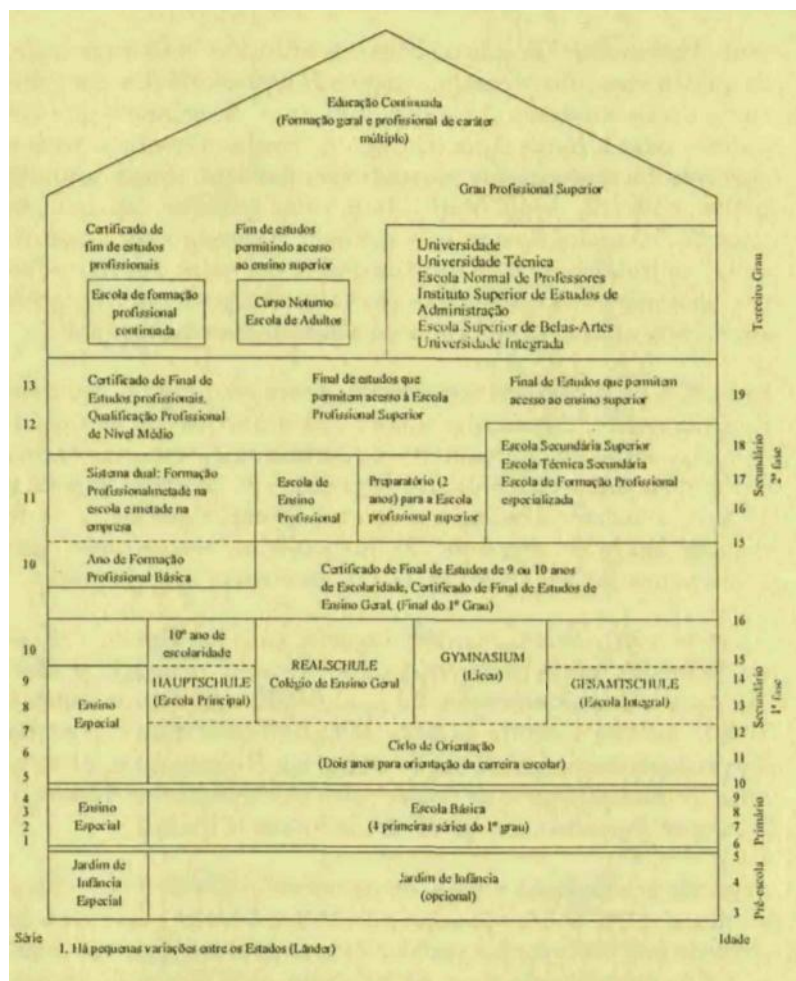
Educação Continuada
(Formação geral e profissional de caráter múltiplo)

Grau Profissional Superior

Certificado de fim de estudos profissionais

Fim de estudos permitindo acesso ao ensino superior

Escola de formação profissional continuada

Curso Noturno
Escola de Adultos

Universidade
Universidade Técnica
Escola Normal de Professores
Instituto Superior de Estudos de Administração
Escola Superior de Belas-Artes
Universidade Integrada

Terceiro Grau

13
12

Certificado de Final de Estudos profissionais. Qualificação Profissional de Nível Médio

Final de estudos que permitem acesso à Escola Profissional Superior

Final de Estudos que permitem acesso ao ensino superior

19

Escola Secundária Superior
Escola Técnica Secundária
Escola de Formação Profissional especializada

18
17
16

Secundário 2ª fase

11

Sistema dual: Formação Profissional metade na escola e metade na empresa

Escola de Ensino Profissional

Preparatório (2 anos) para a Escola profissional superior

15

10

Ano de Formação Profissional Básica

Certificado de Final de Estudos de 9 ou 10 anos de Escolaridade, Certificado de Final de Estudos de Ensino Geral. (Final do 1º Grau)

16

10
9
8
7
6
5

Ensino Especial

10º ano de escolaridade

HAUPTSCHULE
(Escola Principal)

REALSCHULE
Colégio de Ensino Geral

GYMNASIUM
(Liceu)

GESAMTSCHULE
(Escola Integral)

15
14
13
12
11
10

Secundário 1ª fase

Ciclo de Orientação
(Dois anos para orientação da carreira escolar)

4
3
2
1

Ensino Especial

Escola Básica
(4 primeiras séries do 1º grau)

9
8
7
6

Primário

Jardim de Infância Especial

Jardim de Infância
(opcional)

5
4
3

Pré-escola

Série

1. Há pequenas variações entre os Estados (Länder)

Idade